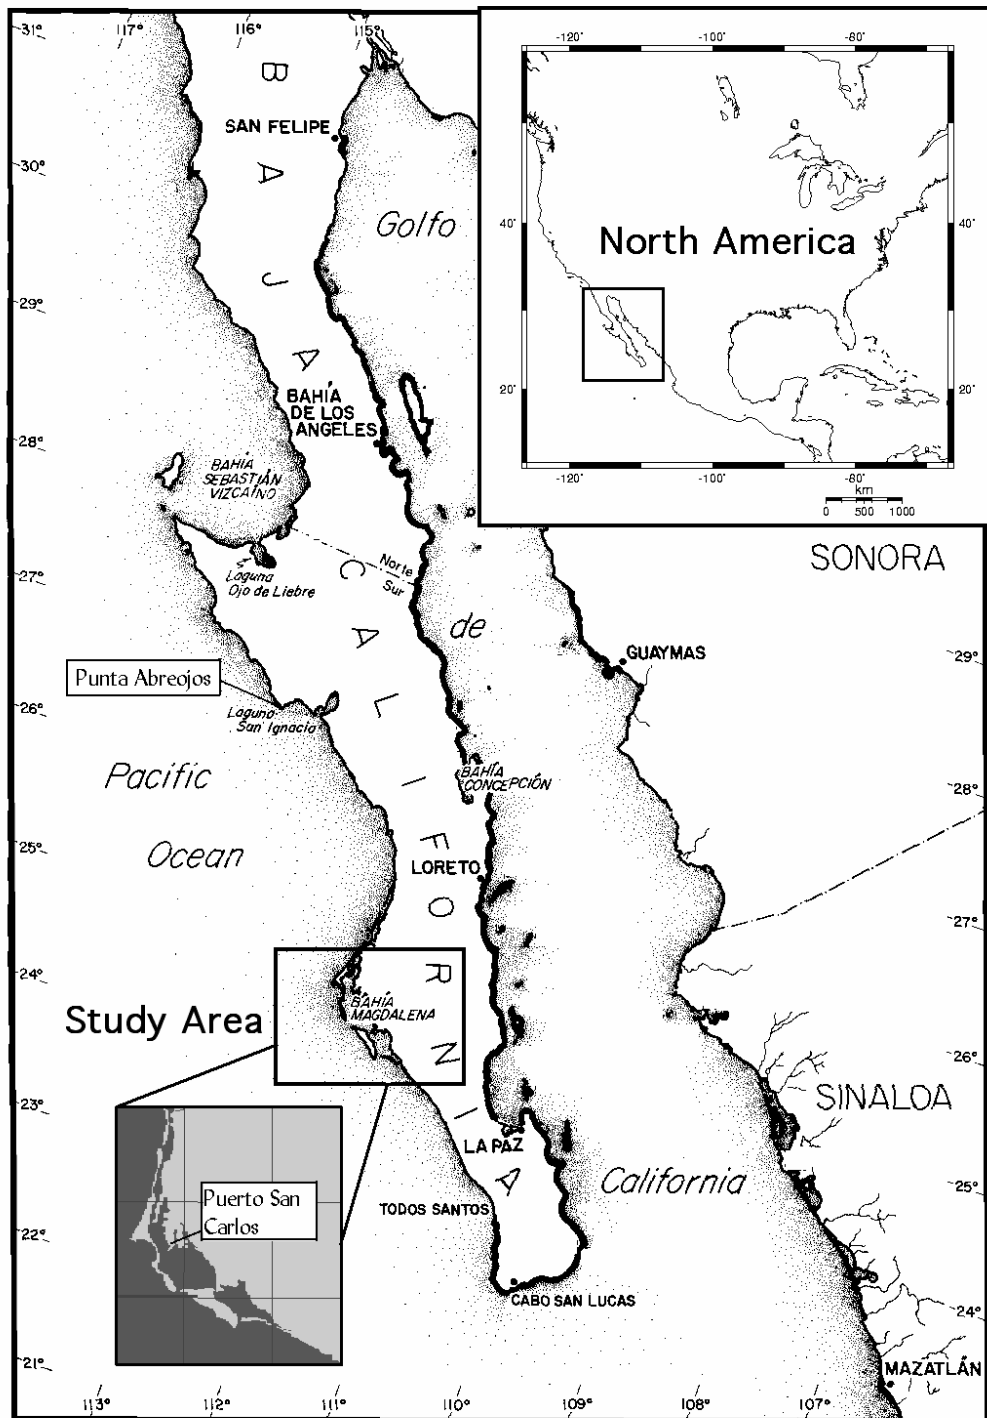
31° 117° 116° 115°

-120° -100° -80°

40° 40°

North America

20° 20°

-120° -100° -80°

km
0 500 1000

B A J A C A L I F O R N I A

SAN FELIPE

30°

Golfo

29°

BAHÍA DE LOS ANGELES

28°

BAHÍA SEBASTIÁN VIZCAÍNO

27°

Laguna Ojo de Liebre

Norte
Sur

de

SONORA

GUAYMAS

29°

Punta Abreojos

26°

Laguna San Ignacio

Pacific

Ocean

BAHÍA CONCEPCIÓN

28°

25°

LORETO

27°

24°

Study Area

BAHÍA MAGDALENA

26°

SINALOA

23°

LA PAZ

Puerto San Carlos

California

25°

22°

TODOS SANTOS

CABO SAN LUCAS

24°

21°

MAZATLÁN

113° 112° 111° 110° 109° 108° 107°